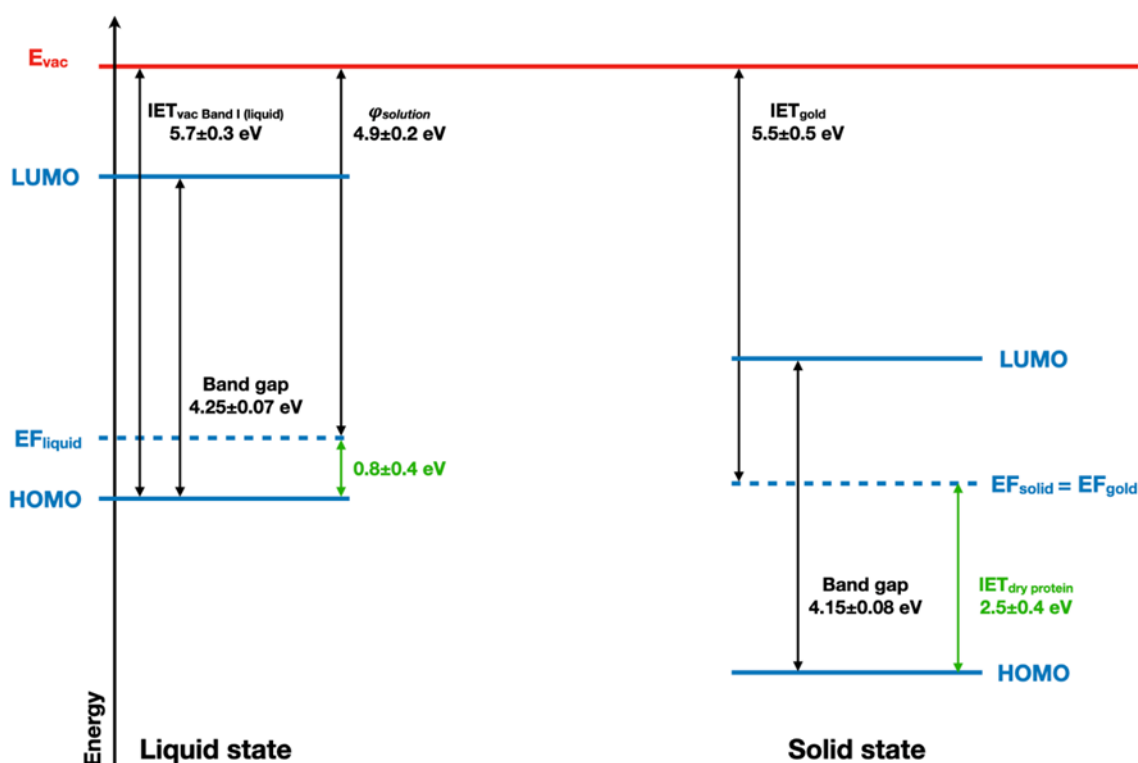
$E_{vac}$

$IET_{vac\ Band\ I\ (liquid)}$
5.7±0.3 eV

$\varphi_{solution}$
4.9±0.2 eV

$IET_{gold}$
5.5±0.5 eV

LUMO

Band gap
4.25±0.07 eV

$EF_{liquid}$

0.8±0.4 eV

HOMO

LUMO

$EF_{solid} = EF_{gold}$

Band gap
4.15±0.08 eV

$IET_{dry\ protein}$
2.5±0.4 eV

HOMO

Energy

Liquid state

Solid state